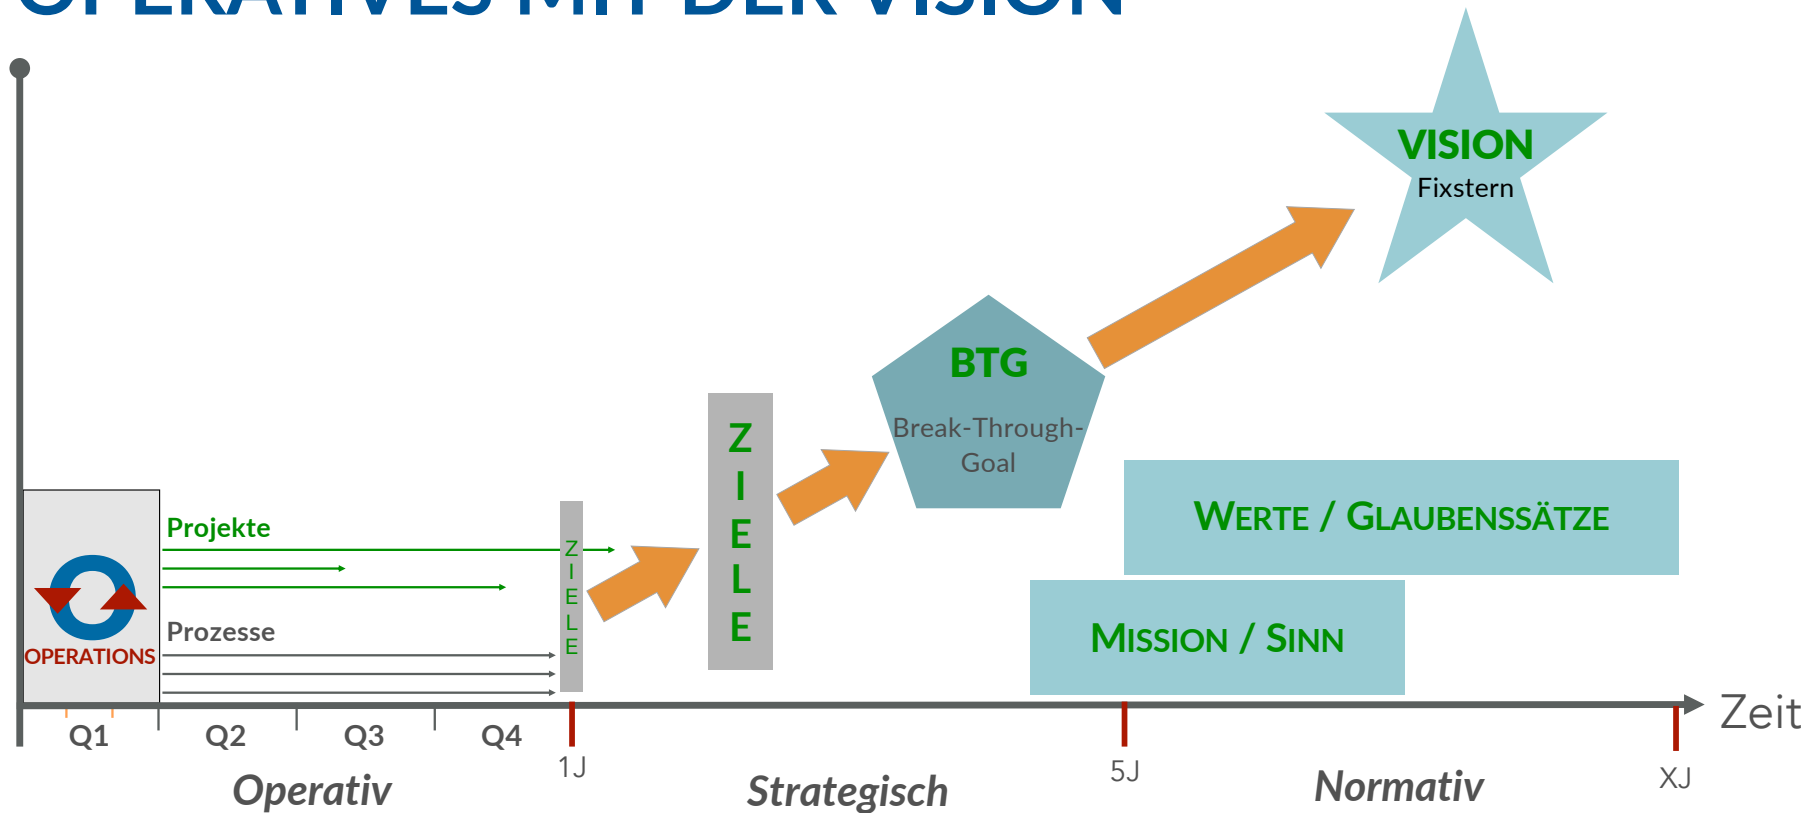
OPERATIVES MIT DER VISION

VISION
Fixstern

BTG
Break-Through-Goal

ZIELE

WERTE / GLAUBENSSÄTZE

MISSION / SINN

Projekte

Prozesse

ZIELE

OPERATIONS

Q1 Q2 Q3 Q4

1J

5J

XJ

Zeit

Operativ

Strategisch

Normativ